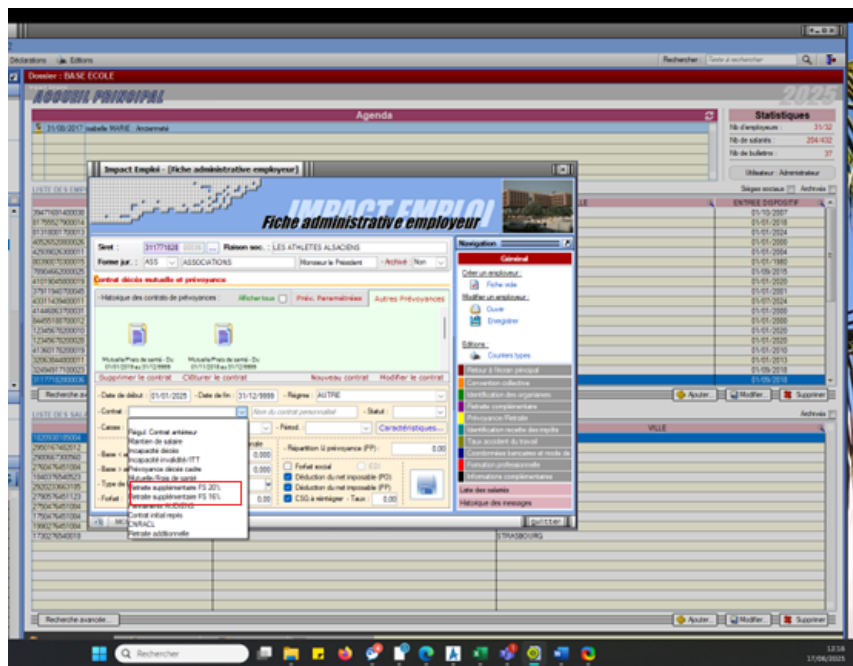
Déclarations Editions
Rechercher Texte à rechercher
Dossier : BASE ECOLE
ACCUEIL PRINCIPAL
2025
Agenda
31/08/2017 Isabelle MARIE - Anniversaire
Statistiques
Nb d'employeurs : 31/32
Nb de salariés : 204/432
Nb de bulletins : 37
Utilisateur : Administrateur
Sièges sociaux
Archivés
LISTE DES EMPL
ENTREE DISPOSITIF
01/10/2007
01/01/2018
01/01/2024
01/01/2020
01/01/2004
01/01/1980
01/09/2015
01/01/2020
01/01/2001
01/01/2024
01/01/2000
01/01/2000
01/01/2005
01/01/2020
01/01/2010
01/01/2020
01/01/2013
01/09/2018
01/09/2018
Recherche ava
Ajouter... Modifier... Supprimer
LISTE DES SALA
VILLE
STRASBOURG
Recherche avancée...
Ajouter... Modifier... Supprimer
Impact Emploi - [Fiche administrative employeur]
IMPACT EMPLOI
Fiche administrative employeur
Siret : 311771828 Raison soc. : LES ATHLETES ALSACIENS
Forme jur. : ASS ASSOCIATIONS Monsieur le Président Archivé Non
Contrat décès mutuelle et prévoyance
Historique des contrats de prévoyances : Afficher tous Préc. Paramétrées Autres Prévoyances
Mutuelle/Frais de santé - Du 01/01/2019 au 31/12/9999
Mutuelle/Frais de santé - Du 01/01/2018 au 31/12/9999
Supprimer le contrat Clôturer le contrat Nouveau contrat Modifier le contrat
Date de début 01/01/2025 Date de fin 31/12/9999 Régime AUTRE
Contrat Nom du contrat personnalisé Statut
Caisse Périod. Caractéristiques...
Repris Contrat antérieur
Maintien de salaire
Incapacité décès
Incapacité-invalidité/ITT
Prévoyance décès cadre
Mutuelle/Frais de santé
Retraite supplémentaire FS 20%
Retraite supplémentaire FS 16%
Prévoyance AUDIENS
Contrat inital repris
CNRACL
Retraite additionnelle
Répartition lié prévoyance (PP) 0.00
0.000
0.000
Forfait social
Déduction du net imposable (PO)
Déduction du net imposable (PP)
CSG à réintégrer - Taux 0.00
Base
Base >
Type de
Forfait
Quitter
Navigation
Général
Créer un employeur :
Fiche vide
Modifier un employeur :
Ouvrir
Enregistrer
Editions
Courriers types
Retour à l'écran principal
Convention collective
Identification des organismes
Retraite complémentaire
Prévoyance / Retraite
Identification recette des impôts
Taux accident du travail
Coordonnées bancaires et mode de
Formation professionnelle
Informations complémentaires
Liste des salariés
Historique des messages
Rechercher
12:16
17/06/2025